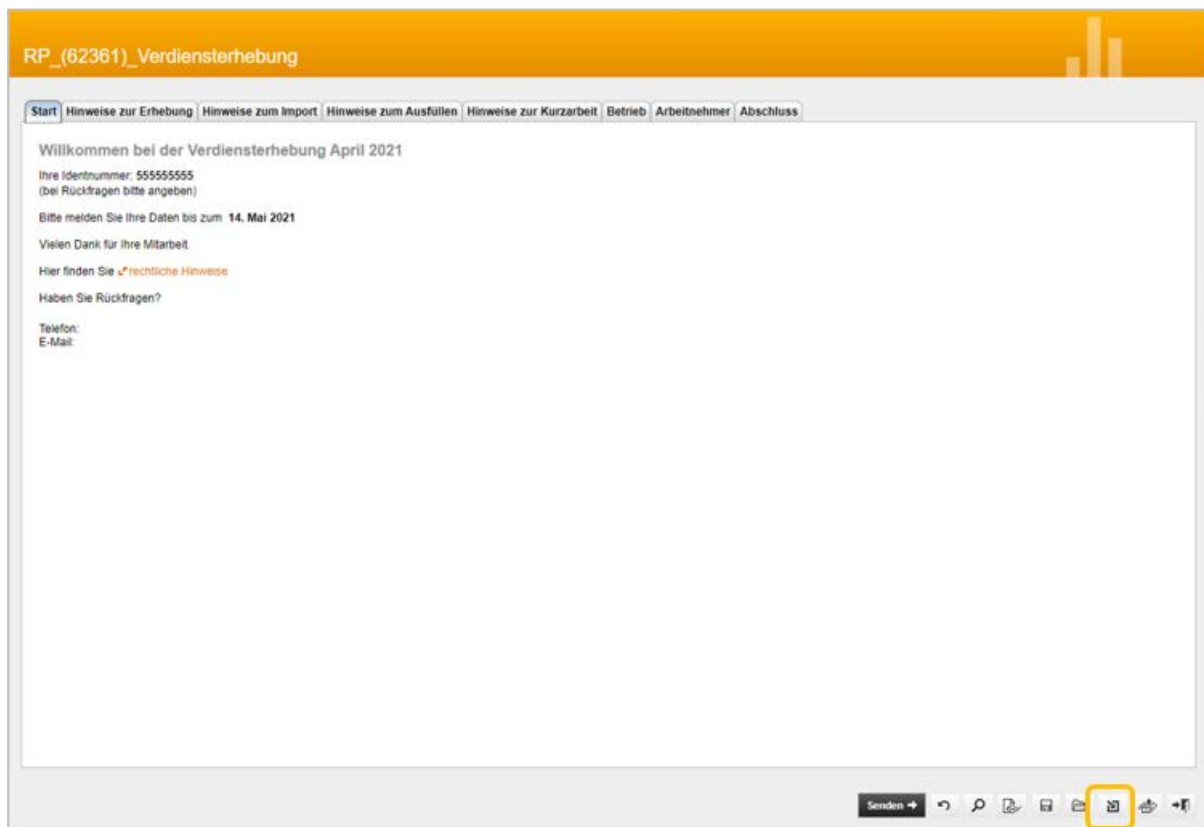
RP_(62361)_Verdiensterhebung

Start | Hinweise zur Erhebung | Hinweise zum Import | Hinweise zum Ausfüllen | Hinweise zur Kurzarbeit | Betrieb | Arbeitnehmer | Abschluss

Willkommen bei der Verdiensterhebung April 2021

Ihre Identnummer: 555555555
(bei Rückfragen bitte angeben)

Bitte melden Sie Ihre Daten bis zum 14. Mai 2021

Vielen Dank für Ihre Mitarbeit.

Hier finden Sie rechtliche Hinweise

Haben Sie Rückfragen?

Telefon:
E-Mail:

Senden